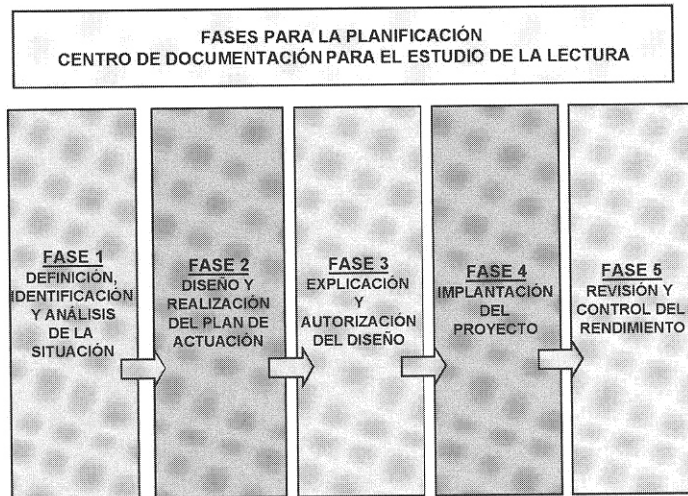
FASES PARA LA PLANIFICACIÓN
CENTRO DE DOCUMENTACIÓN PARA EL ESTUDIO DE LA LECTURA

FASE 1
DEFINICIÓN, IDENTIFICACIÓN Y ANÁLISIS DE LA SITUACIÓN

FASE 2
DISEÑO Y REALIZACIÓN DEL PLAN DE ACTUACIÓN

FASE 3
EXPLICACIÓN Y AUTORIZACIÓN DEL DISEÑO

FASE 4
IMPLANTACIÓN DEL PROYECTO

FASE 5
REVISIÓN Y CONTROL DEL RENDIMIENTO